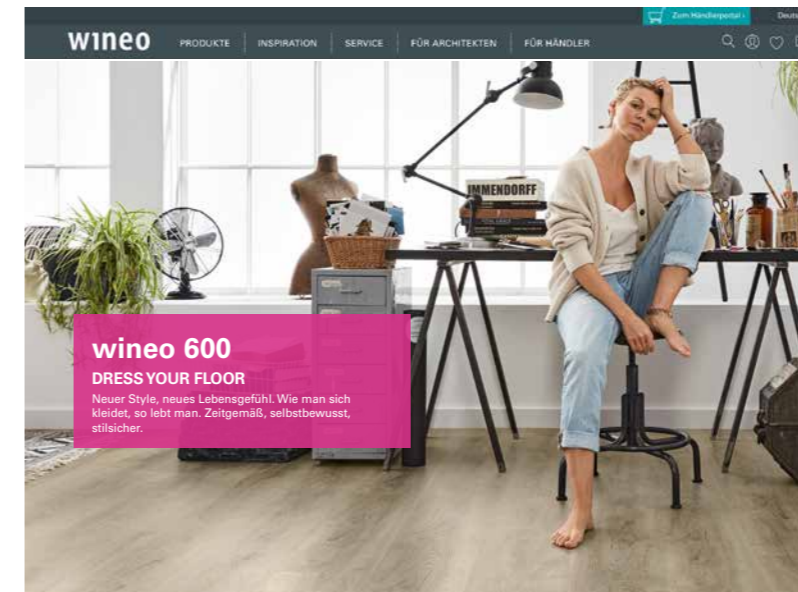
Zum Händlerportal ›
Deuts

wineo
PRODUKTE
INSPIRATION
SERVICE
FÜR ARCHITEKTEN
FÜR HÄNDLER

IMMENDORFF

wineo 600
DRESS YOUR FLOOR
Neuer Style, neues Lebensgefühl. Wie man sich kleidet, so lebt man. Zeitgemäß, selbstbewusst, stilsicher.